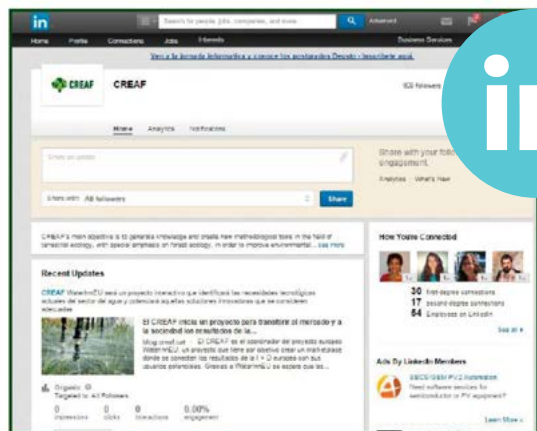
in

Search for people, jobs, companies, and more

Advanced

Home Profile Connections Jobs Interests Business Services

Ven a la Jornada Informativa y conoce los postulados Decreto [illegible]

CREAF

CREAF

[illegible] followers

Home Analytics Notifications

Share an update

Share with: All followers

Share

Share with your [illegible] engagement.

Analytics · What's New

CREAF's main objective is to generate knowledge and create new methodological tools in the field of terrestrial ecology, with special emphasis on forest ecology, in order to improve environmental... see more

How You're Connected

30 first-degree connections
17 second-degree connections
64 Employees on LinkedIn

See all »

Recent Updates

CREAF WaterInnEU será un proyecto interactivo que identificará las necesidades tecnológicas actuales del sector del agua y potenciará aquellas soluciones innovadoras que se consideren adecuadas

El CREAF inicia un proyecto para transferir al mercado y a la sociedad los resultados de la...

blog.creaf.cat · El CREAF es un socio del proyecto europeo WaterInnEU, un proyecto que tiene por objetivo crear un mercado donde se conecten los resultados de I + D europeo con sus usuarios potenciales. Gracias a WaterInnEU se espera que las...

Organic
Targeted to: All Followers

0 impressions 0 clicks 0 interactions 0.00% engagement

Ads By LinkedIn Members

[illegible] PV2 Automation
Need software services for semiconductor or PV equipment?

Learn More »